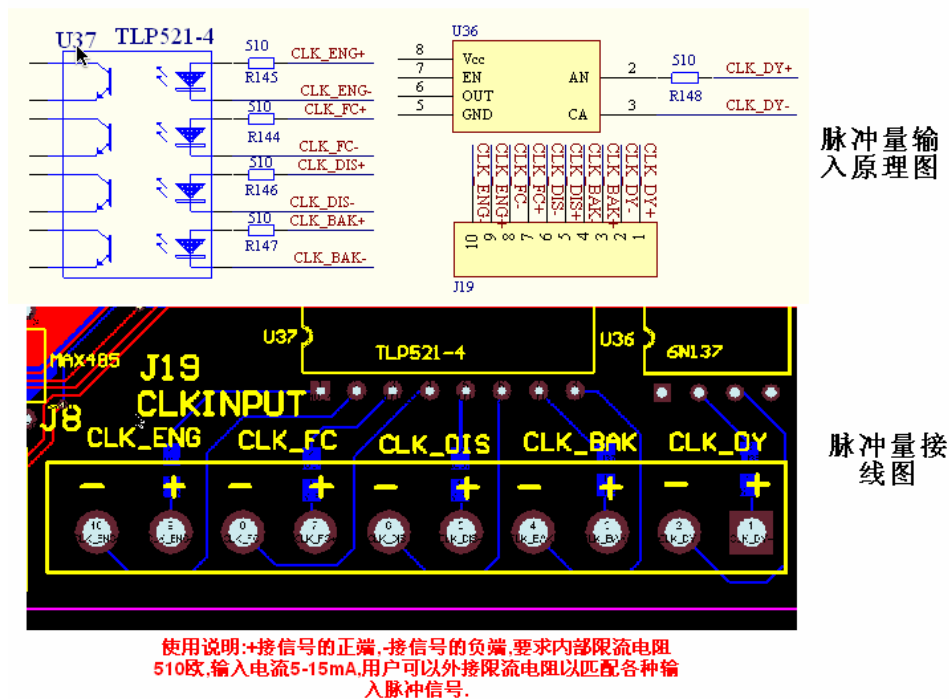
U37 TLP521-4

510
R145
CLK_ENG+
CLK_ENG-
510
R144
CLK_FC+
CLK_FC-
510
R146
CLK_DIS+
CLK_DIS-
510
R147
CLK_BAK+
CLK_BAK-

U36
8 Vcc
7 EN
6 OUT
5 GND
AN 2
CA 3
510
R148
CLK_DY+
CLK_DY-

CLK_ENG-
CLK_ENG+
CLK_FC-
CLK_FC+
CLK_DIS-
CLK_DIS+
CLK_BAK-
CLK_BAK+
CLK_DY-
CLK_DY+
10 9 8 7 6 5 4 3 2 1
J19

脉冲量输入原理图

MAX485
J8
J19
CLKINPUT
U37
TLP521-4
U36
6N137
CLK_ENG CLK_FC CLK_DIS CLK_BAK CLK_DY
− + − + − + − + − +

脉冲量接线图

使用说明:+接信号的正端,-接信号的负端,要求内部限流电阻510欧,输入电流5-15mA,用户可以外接限流电阻以匹配各种输入脉冲信号.